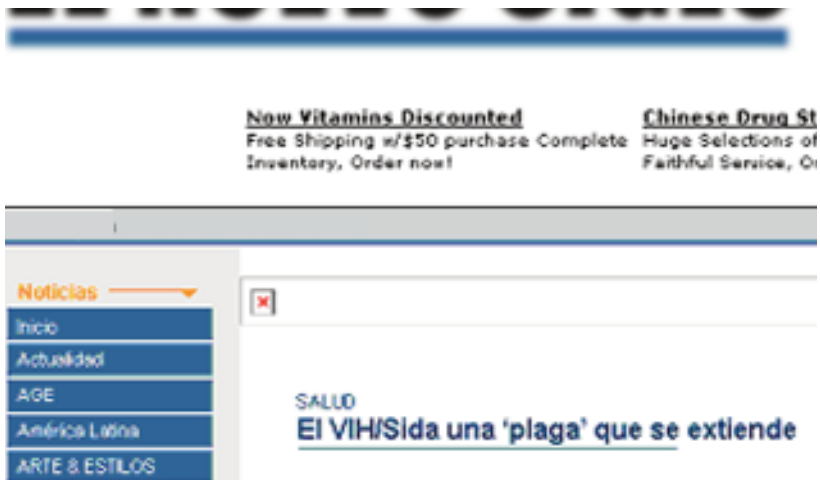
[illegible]

Now Vitamins Discounted
Free Shipping w/$50 purchase Complete Inventory, Order now!

Chinese Drug St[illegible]
Huge Selections of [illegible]
Faithful Service, O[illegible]

Noticias
Inicio
Actualidad
AGE
América Latina
ARTE & ESTILOS

SALUD
El VIH/Sida una ‘plaga’ que se extiende